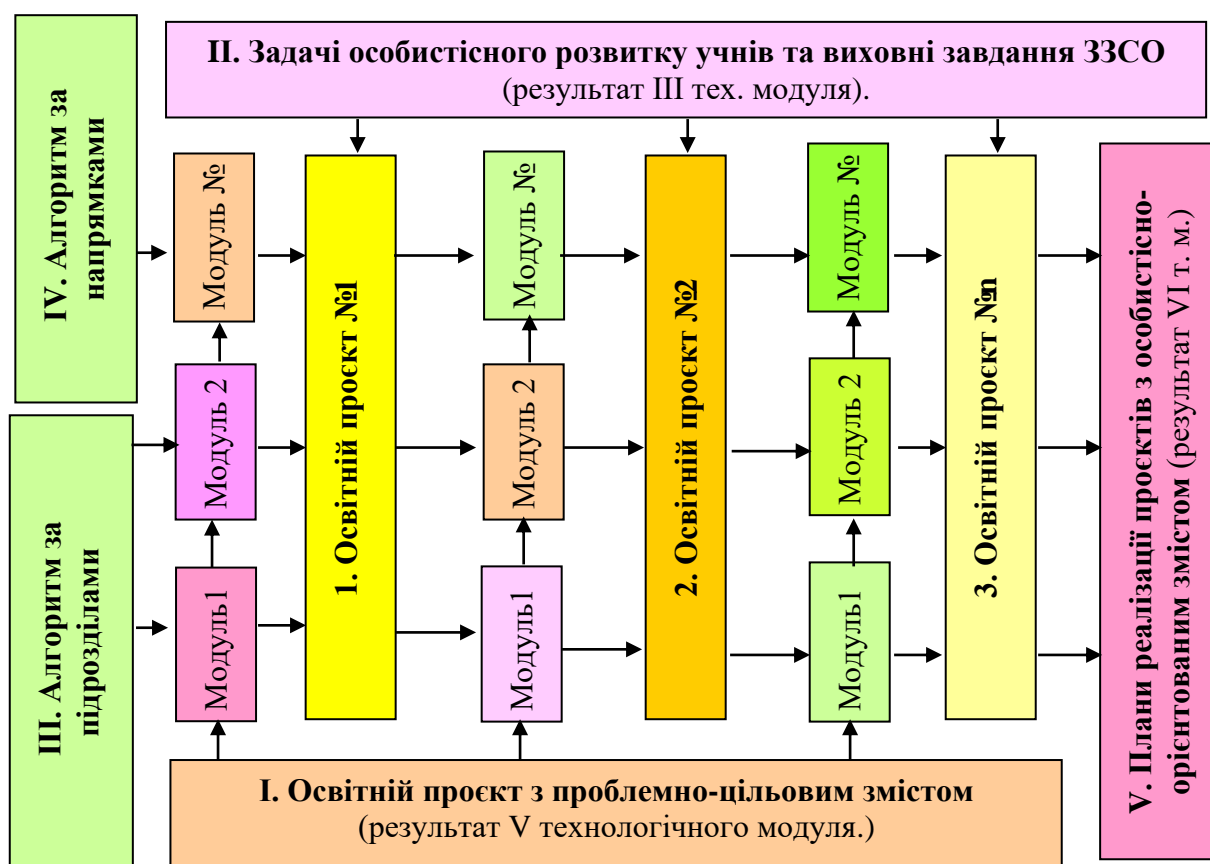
II. Задачі особистісного розвитку учнів та виховні завдання ЗЗСО (результат III тех. модуля).

IV. Алгоритм за напрямками

III. Алгоритм за підрозділами

Модуль №

Модуль 2

Модуль1

1. Освітній проєкт №1

Модуль №

Модуль 2

Модуль1

2. Освітній проєкт №2

Модуль №

Модуль 2

Модуль1

3. Освітній проєкт №n

V. Плани реалізації проєктів з особистісно-орієнтованим змістом (результат VI т. м.)

I. Освітній проєкт з проблемно-цільовим змістом (результат V технологічного модуля.)